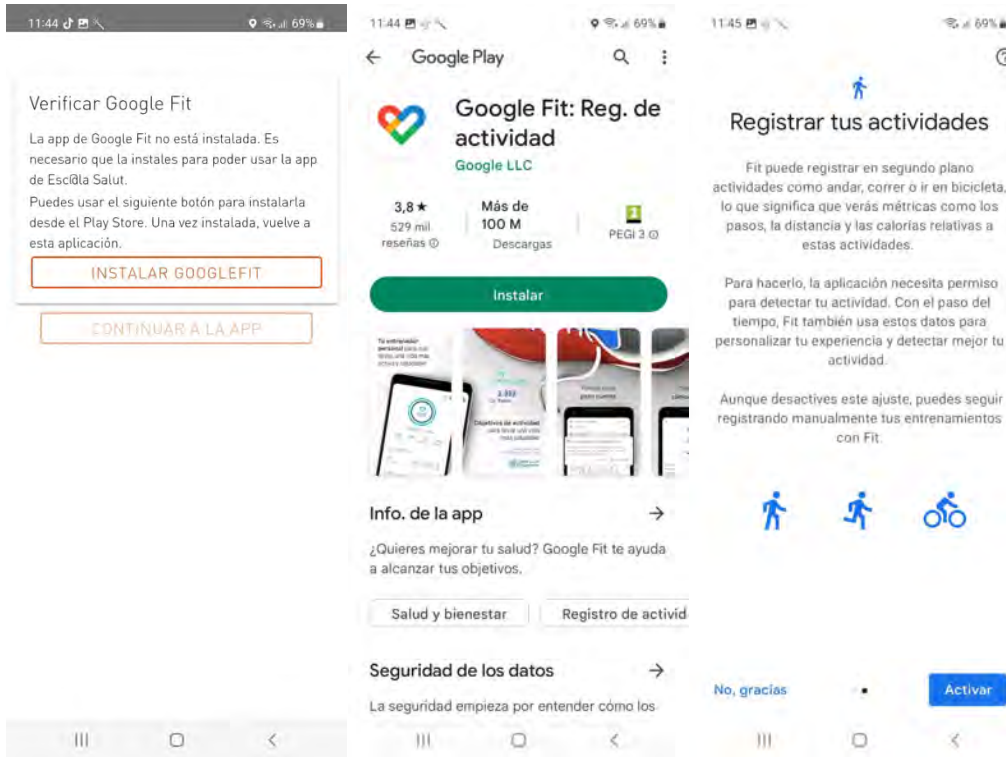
11:44 69%

Verificar Google Fit

La app de Google Fit no está instalada. Es necesario que la instales para poder usar la app de Esc@la Salut.

Puedes usar el siguiente botón para instalarla desde el Play Store. Una vez instalada, vuelve a esta aplicación.

INSTALAR GOOGLEFIT

CONTINUAR A LA APP

11:44 69%

Google Play

Google Fit: Reg. de actividad

Google LLC

3,8 ★
529 mil reseñas

Más de 100 M
Descargas

PEGI 3

Instalar

Info. de la app

¿Quieres mejorar tu salud? Google Fit te ayuda a alcanzar tus objetivos.

Salud y bienestar

Registro de activid

Seguridad de los datos

La seguridad empieza por entender cómo los

11:45 69%

Registrar tus actividades

Fit puede registrar en segundo plano actividades como andar, correr o ir en bicicleta, lo que significa que verás métricas como los pasos, la distancia y las calorías relativas a estas actividades.

Para hacerlo, la aplicación necesita permiso para detectar tu actividad. Con el paso del tiempo, Fit también usa estos datos para personalizar tu experiencia y detectar mejor tu actividad.

Aunque desactives este ajuste, puedes seguir registrando manualmente tus entrenamientos con Fit.

No, gracias

Activar